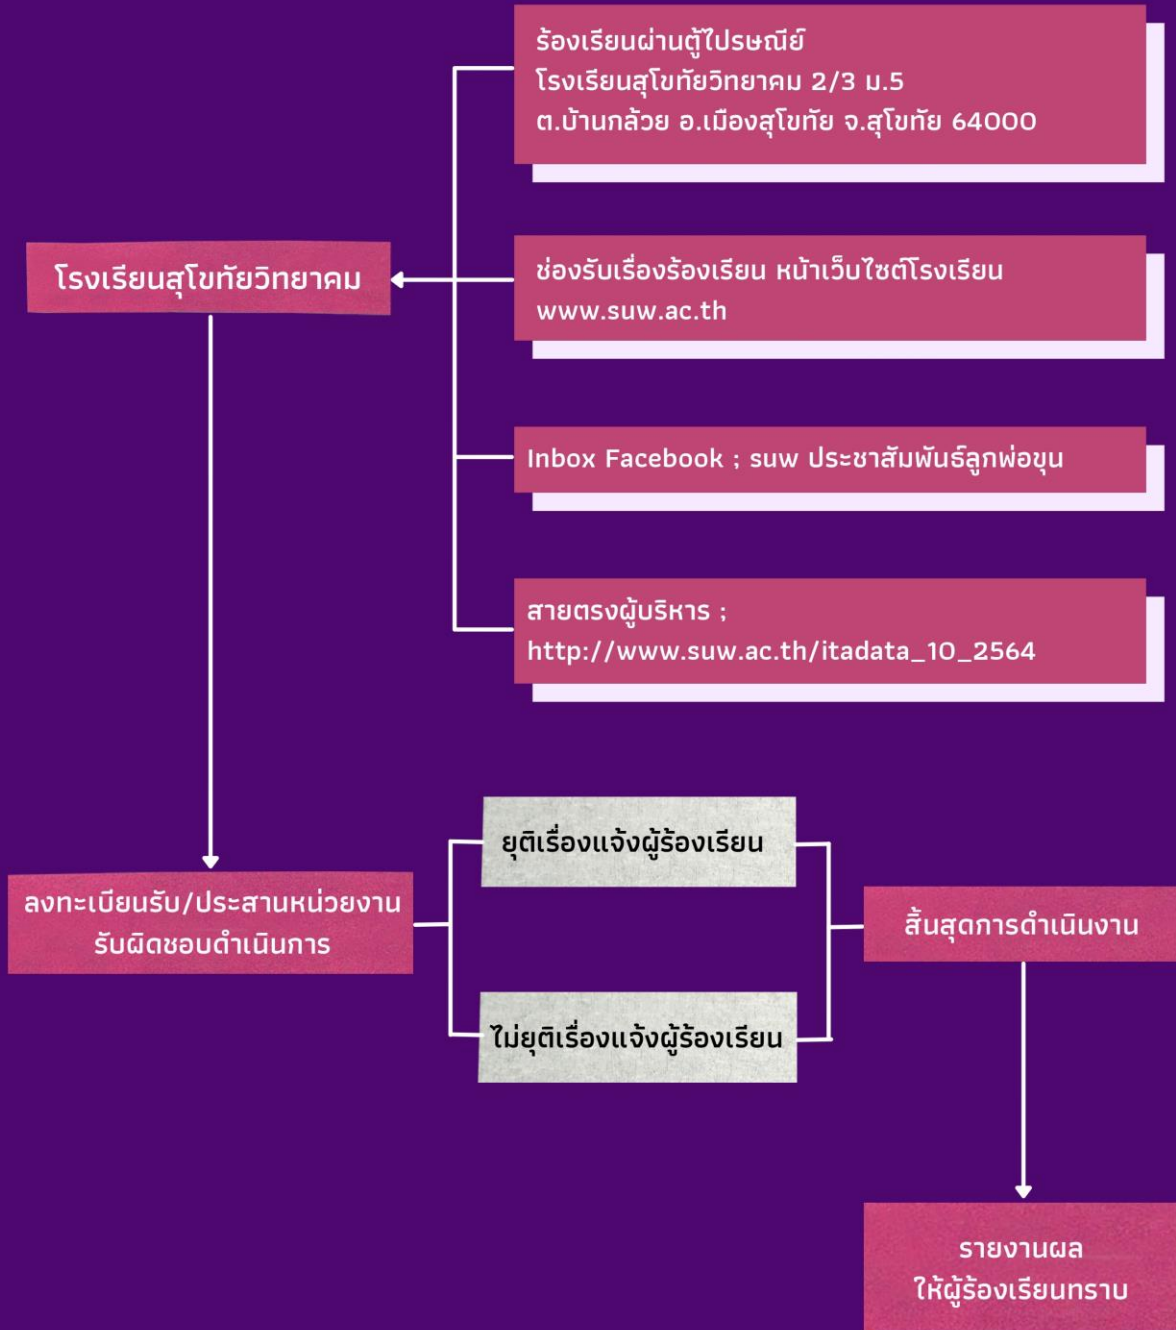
ร้องเรียนผ่านตู้ไปรษณีย์
โรงเรียนสุโขทัยวิทยาคม 2/3 ม.5
ต.บ้านกล้วย อ.เมืองสุโขทัย จ.สุโขทัย 64000

โรงเรียนสุโขทัยวิทยาคม

ช่องรับเรื่องร้องเรียน หน้าเว็บไซต์โรงเรียน
www.suw.ac.th

Inbox Facebook ; suw ประชาสัมพันธ์ลูกพ่อขุน

สายตรงผู้บริหาร ;
http://www.suw.ac.th/itadata_10_2564

ยุติเรื่องแจ้งผู้ร้องเรียน

ลงทะเบียนรับ/ประสานหน่วยงาน
รับผิดชอบดำเนินการ

สิ้นสุดการดำเนินงาน

ไม่ยุติเรื่องแจ้งผู้ร้องเรียน

รายงานผล
ให้ผู้ร้องเรียนทราบ